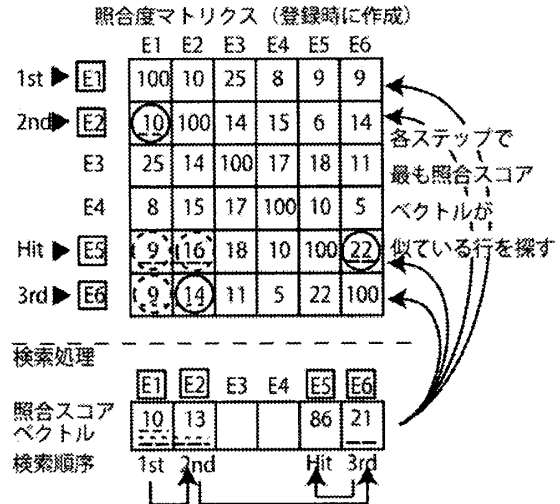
照合度マトリクス（登録時に作成）

|  |  | E1 | E2 | E3 | E4 | E5 | E6 |
|---|---|---|---|---|---|---|---|
| 1st ▶ | E1 | 100 | 10 | 25 | 8 | 9 | 9 |
| 2nd ▶ | E2 | 10 | 100 | 14 | 15 | 6 | 14 |
|  | E3 | 25 | 14 | 100 | 17 | 18 | 11 |
|  | E4 | 8 | 15 | 17 | 100 | 10 | 5 |
| Hit ▶ | E5 | 9 | 16 | 18 | 10 | 100 | 22 |
| 3rd ▶ | E6 | 9 | 14 | 11 | 5 | 22 | 100 |

各ステップで最も照合スコアベクトルが似ている行を探す

検索処理

|  | E1 | E2 | E3 | E4 | E5 | E6 |
|---|---|---|---|---|---|---|
| 照合スコアベクトル | 10 | 13 |  |  | 86 | 21 |
| 検索順序 | 1st | 2nd |  |  | Hit | 3rd |